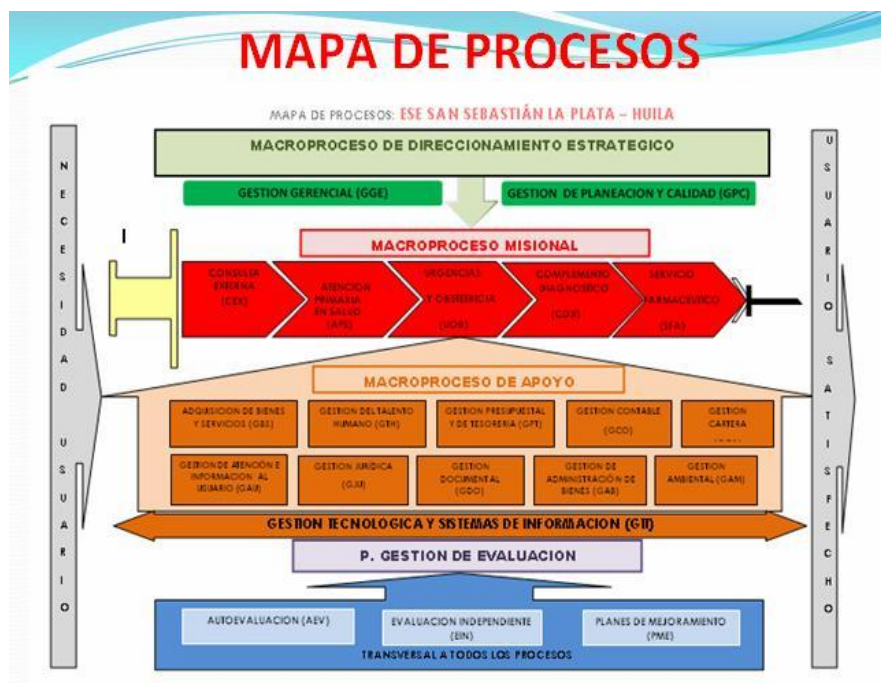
MAPA DE PROCESOS

MAPA DE PROCESOS: ESE SAN SEBASTIÁN LA PLATA – HUILA

N E C E S I D A D U S U A R I O

MACROPROCESO DE DIRECCIONAMIENTO ESTRATEGICO

GESTION GERENCIAL (GGE)

GESTION DE PLANEACION Y CALIDAD (GPC)

MACROPROCESO MISIONAL

CONSULTA EXTERNA (CEX)

ATENCION PRIMARIA EN SALUD (APS)

URGENCIAS Y OBSTETRICIA (UOB)

COMPLEMENTO DIAGNOSTICO (CDX)

SERVICIO FARMACEUTICO (SFA)

MACROPROCESO DE APOYO

ADQUISICION DE BIENES Y SERVICIOS (GBS)

GESTION DEL TALENTO HUMANO (GTH)

GESTION PRESUPUESTAL Y DE TESORERIA (GPT)

GESTION CONTABLE (GCO)

GESTION CARTERA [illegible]

GESTION DE ATENCION E INFORMACION AL USUARIO (GAU)

GESTION JURIDICA (GJU)

GESTION DOCUMENTAL (GDO)

GESTION DE ADMINISTRACION DE BIENES (GAB)

GESTION AMBIENTAL (GAM)

GESTION TECNOLOGICA Y SISTEMAS DE INFORMACION (GTI)

P. GESTION DE EVALUACION

AUTOEVALUACION (AEV)

EVALUACION INDEPENDIENTE (EIN)

PLANES DE MEJORAMIENTO (PME)

TRANSVERSAL A TODOS LOS PROCESOS

U S U A R I O S A T I S F E C H O